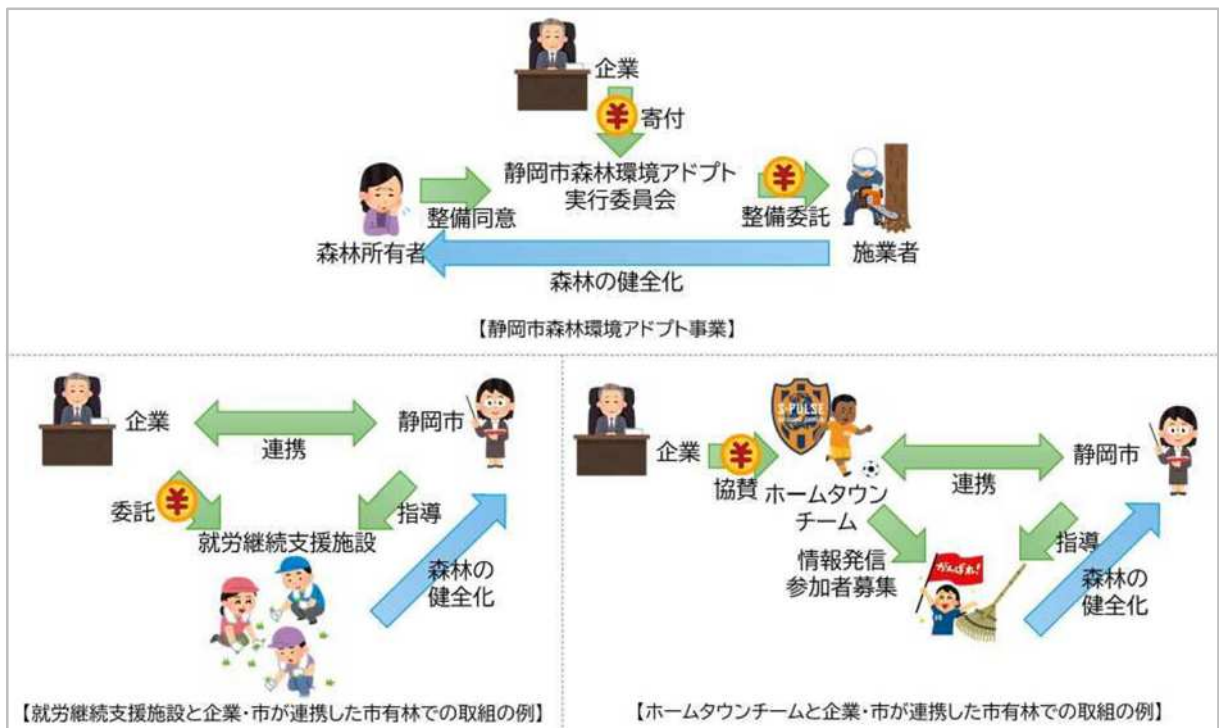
企業

¥ 寄付

静岡市森林環境アドプト実行委員会

整備同意

¥ 整備委託

森林所有者

施業者

森林の健全化

【静岡市森林環境アドプト事業】

企業

連携

静岡市

委託 ¥

指導

就労継続支援施設

森林の健全化

【就労継続支援施設と企業・市が連携した市有林での取組の例】

企業

¥ 協賛

S-PULSE

ホームタウンチーム

連携

静岡市

情報発信
参加者募集

指導

がんばれ!

森林の健全化

【ホームタウンチームと企業・市が連携した市有林での取組の例】